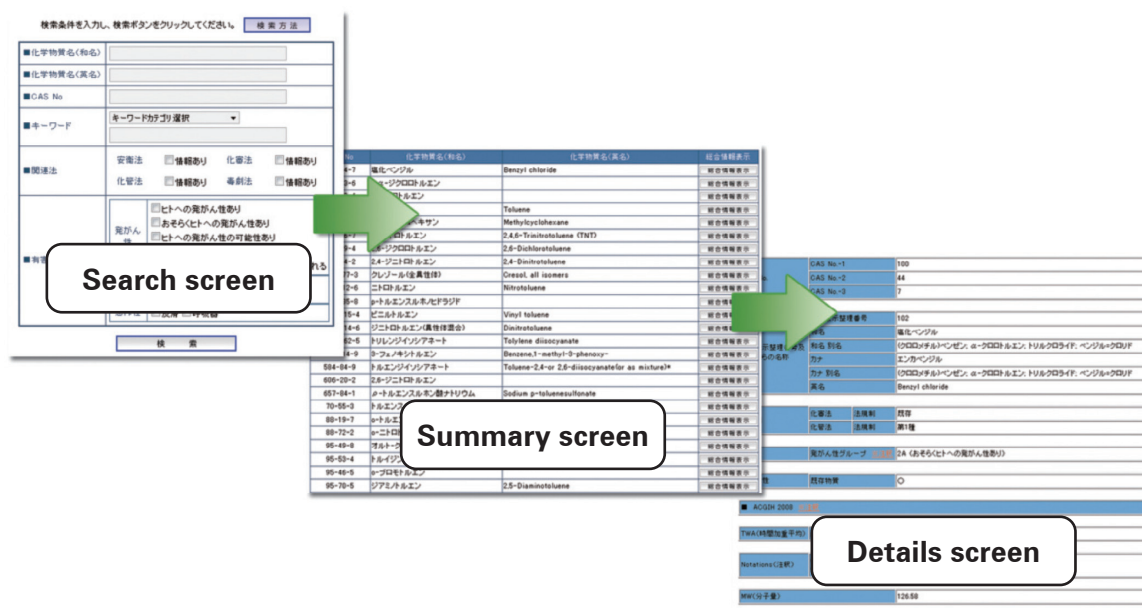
検索条件を入力し、検索ボタンをクリックしてください。 検索方法

■化学物質名(和名)
■化学物質名(英名)
■CAS No
■キーワード キーワードカテゴリ選択
■関連法 安衛法 情報あり 化審法 情報あり 化管法 情報あり 毒劇法 情報あり
ヒトへの発がん性あり
おそらくヒトへの発がん性あり
ヒトへの発がん性の可能性あり
検索

Search screen

| No | 化学物質名(和名) | 化学物質名(英名) | 総合情報表示 |
|---|---|---|---|
| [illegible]-7 | 塩化ベンジル | Benzyl chloride | 総合情報表示 |
| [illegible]-6 | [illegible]-ジクロロトルエン | | 総合情報表示 |
| | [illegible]トルエン | | 総合情報表示 |
| | | Toluene | 総合情報表示 |
| | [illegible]キサン | Methylcyclohexane | 総合情報表示 |
| | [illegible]ロトルエン | 2,4,6-Trinitrotoluene (TNT) | 総合情報表示 |
| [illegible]-4 | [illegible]-ジクロロトルエン | 2,6-Dichlorotoluene | 総合情報表示 |
| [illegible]4-2 | 2,4-ジニトロトルエン | 2,4-Dinitrotoluene | 総合情報表示 |
| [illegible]77-3 | クレゾール(全異性体) | Cresol, all isomers | 総合情報表示 |
| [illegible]2-6 | ニトロトルエン | Nitrotoluene | 総合情報表示 |
| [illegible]5-8 | p-トルエンスルホノヒドラジド | | 総合情報表示 |
| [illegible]15-4 | ビニルトルエン | Vinyl toluene | 総合情報表示 |
| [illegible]14-6 | ジニトロトルエン(異性体混合) | Dinitrotoluene | 総合情報表示 |
| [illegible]62-5 | トリレンジイソシアネート | Tolylene diisocyanate | 総合情報表示 |
| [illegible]4-9 | 3-フェノキシトルエン | Benzene,1-methyl-3-phenoxy- | 総合情報表示 |
| 584-84-9 | トルエンジイソシアネート | Toluene-2,4-or 2,6-diisocyanate(or as mixture)* | 総合情報表示 |
| 606-20-2 | 2,6-ジニトロトルエン | | 総合情報表示 |
| 657-84-1 | p-トルエンスルホン酸ナトリウム | Sodium p-toluenesulfonate | 総合情報表示 |
| 70-55-3 | トルエンス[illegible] | | 総合情報表示 |
| 88-19-7 | o-トルエ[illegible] | | 総合情報表示 |
| 88-72-2 | o-ニトロ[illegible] | | 総合情報表示 |
| 95-49-8 | オルト-ク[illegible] | | 総合情報表示 |
| 95-53-4 | トルイジ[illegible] | | 総合情報表示 |
| 95-46-5 | o-ブロモトルエン | | 総合情報表示 |
| 95-70-5 | ジアミノトルエン | 2,5-Diaminotoluene | 総合情報表示 |

Summary screen

CAS No.-1 100
CAS No.-2 44
CAS No.-3 7
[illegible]整理番号 102
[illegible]名 塩化ベンジル
和名 別名 (クロロメチル)ベンゼン; α-クロロトルエン; トリルクロライド; ベンジルクロリド
カナ エンカベンジル
カナ 別名 (クロロメチル)ベンゼン; α-クロロトルエン; トリルクロライド; ベンジルクロリド
英名 Benzyl chloride
化審法 法規制 既存
化管法 法規制 第1種
発がん性グループ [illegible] 2A (おそらくヒトへの発がん性あり)
既存物質 ○
■ ACGIH 2008 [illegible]
TWA(時間加重平均)
Notations(注釈)
MW(分子量) 126.58

Details screen